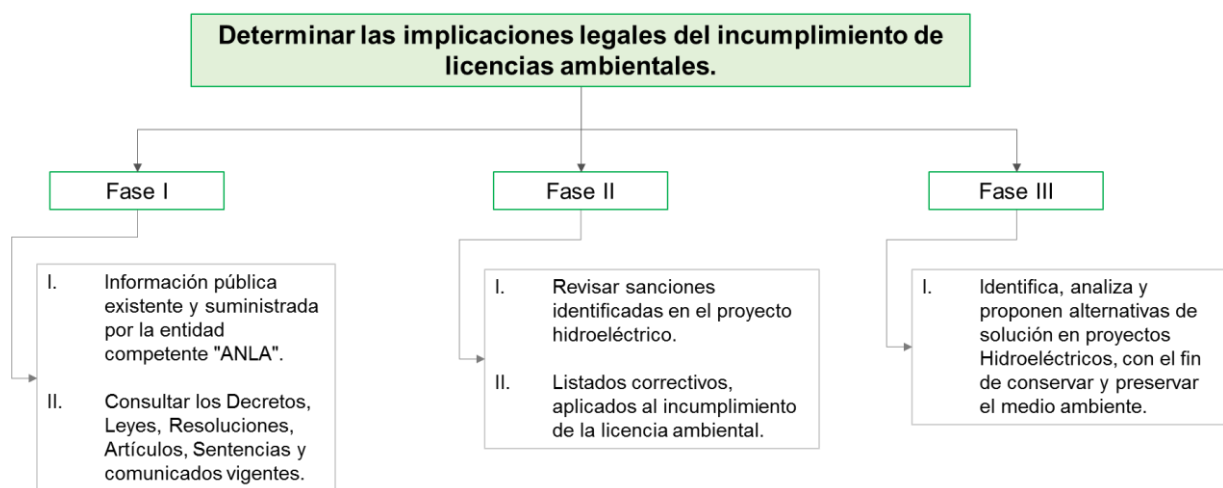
Determinar las implicaciones legales del incumplimiento de licencias ambientales.

Fase I

I. Información pública existente y suministrada por la entidad competente "ANLA".

II. Consultar los Decretos, Leyes, Resoluciones, Artículos, Sentencias y comunicados vigentes.

Fase II

I. Revisar sanciones identificadas en el proyecto hidroeléctrico.

II. Listados correctivos, aplicados al incumplimiento de la licencia ambiental.

Fase III

I. Identifica, analiza y proponen alternativas de solución en proyectos Hidroeléctricos, con el fin de conservar y preservar el medio ambiente.